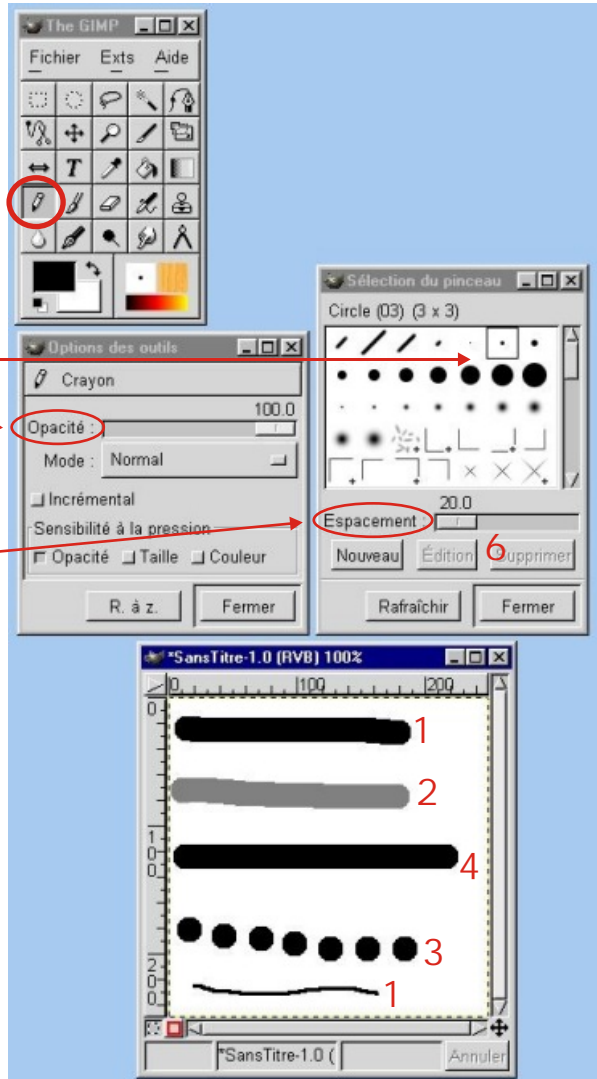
The GIMP

Fichier Exts Aide

Sélection du pinceau

Circle (03) (3 x 3)

Options des outils

Crayon

100.0

Opacité :

Mode : Normal

Incrémental

Sensibilité à la pression

Opacité Taille Couleur

R. à z. Fermer

20.0

Espacement :

Nouveau Édition Supprimer

6

Rafraîchir Fermer

*SansTitre-1.0 (RVB) 100%

0 100 200

1

2

4

3

1

*SansTitre-1.0 (

Annuler